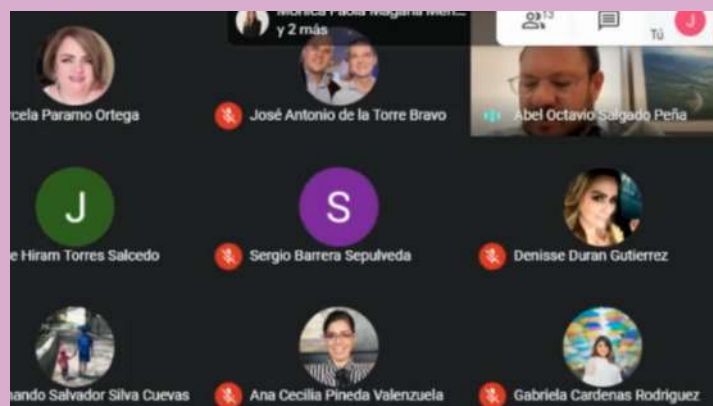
Monica Paola Magaña Men...
y 2 más

13

Tú

J

rcela Paramo Ortega

José Antonio de la Torre Bravo

Abel Octavio Salgado Peña

J

e Hiram Torres Salcedo

S

Sergio Barrera Sepulveda

Denisse Duran Gutierrez

nando Salvador Silva Cuevas

Ana Cecilia Pineda Valenzuela

Gabriela Cardenas Rodriguez